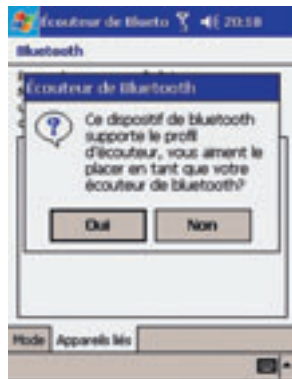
Écouteur de Blueto 20:18

Bluetooth

Écouteur de Bluetooth

Ce dispositif de bluetooth supporte le profil d'écouteur, vous aiment le placer en tant que votre écouteur de bluetooth?

Oui

Non

Mode

Appareils liés